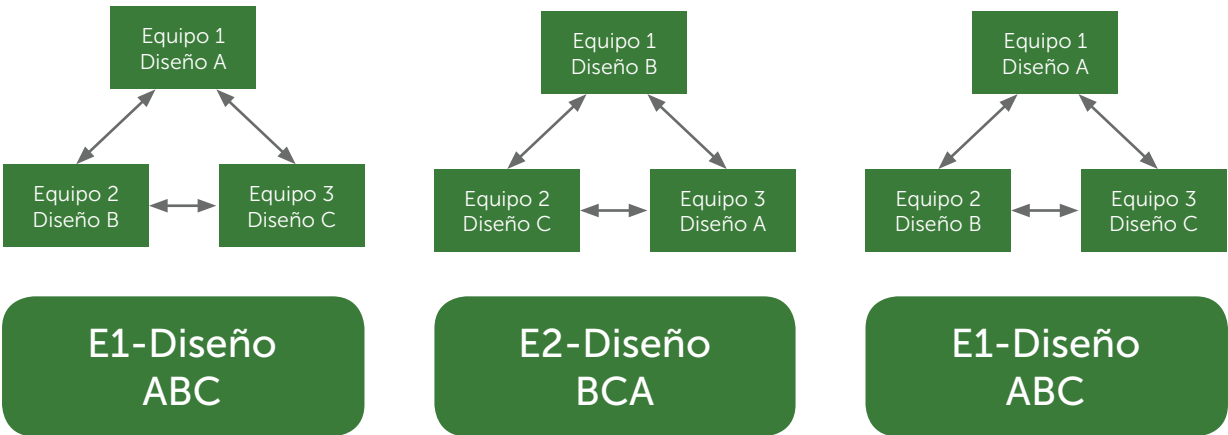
Equipo 1
Diseño A

Equipo 2
Diseño B

Equipo 3
Diseño C

E1-Diseño
ABC

Equipo 1
Diseño B

Equipo 2
Diseño C

Equipo 3
Diseño A

E2-Diseño
BCA

Equipo 1
Diseño A

Equipo 2
Diseño B

Equipo 3
Diseño C

E1-Diseño
ABC